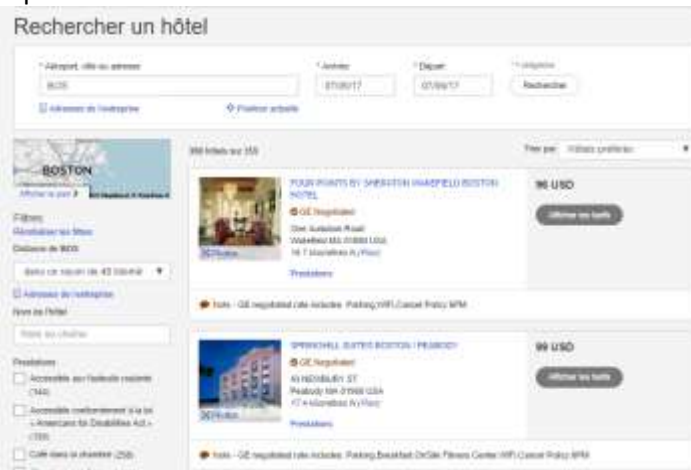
Rechercher un hôtel

* Aéroport, ville ou adresse
BOS
Adresses de l'entreprise
Position actuelle
* Arrivée
07/06/17
* Départ
07/09/17
Rechercher

BOSTON
Afficher la carte

Filtres
Réinitialiser les filtres
Distance de BOS
dans un rayon de 40 km
Adresses de l'entreprise
Nom de l'hôtel
Nom ou chaîne
Prestations
Accessible aux fauteuils roulants (144)
Accessible conformément à la loi « Americans for Disabilities Act » (155)
Café dans la chambre (250)

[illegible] hôtels sur 355
Trier par Hôtels préférés

FOUR POINTS BY SHERATON WAKEFIELD BOSTON HOTEL
GE Negotiated
One Audubon Road
Wakefield MA 01880 USA
16.7 kilomètres N (Plan)
Prestations
96 USD
Afficher les tarifs
Note - GE negotiated rate includes: Parking,WIFI,Cancel Policy 6PM

SPRINGHILL SUITES BOSTON / PEABODY
GE Negotiated
43 NEWBURY ST
Peabody MA 01960 USA
17.4 kilomètres N (Plan)
Prestations
99 USD
Afficher les tarifs
Note - GE negotiated rate includes: Parking,Breakfast,OnSite Fitness Center,WIFI,Cancel Policy 6PM